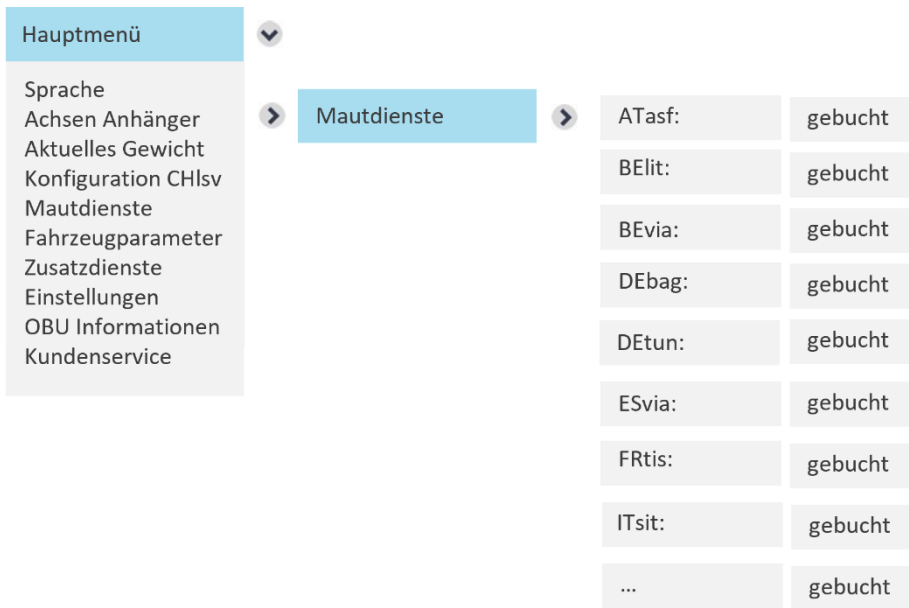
Hauptmenü

Sprache
Achsen Anhänger
Aktuelles Gewicht
Konfiguration CHlsv
Mautdienste
Fahrzeugparameter
Zusatzdienste
Einstellungen
OBU Informationen
Kundenservice

Mautdienste

| | |
|---|---|
| ATasf: | gebucht |
| BElit: | gebucht |
| BEvia: | gebucht |
| DEbag: | gebucht |
| DEtun: | gebucht |
| ESvia: | gebucht |
| FRtis: | gebucht |
| ITsit: | gebucht |
| ... | gebucht |